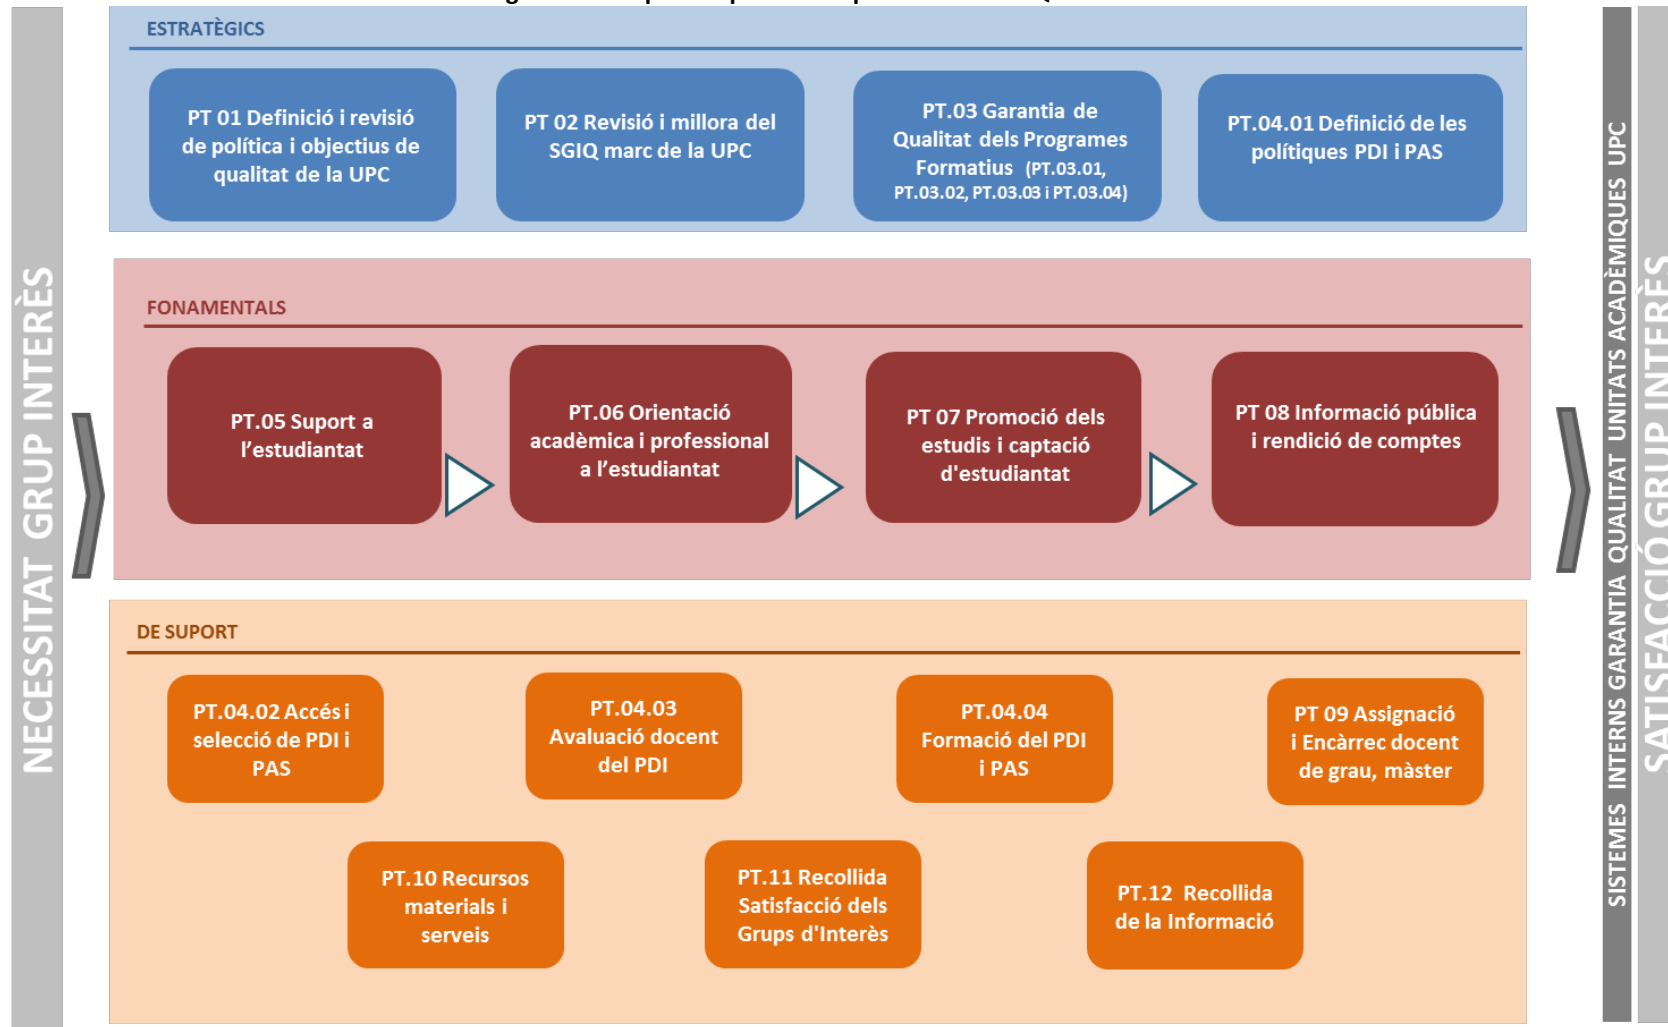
NECESSITAT GRUP INTERÈS

ESTRATÈGICS

PT 01 Definició i revisió de política i objectius de qualitat de la UPC

PT 02 Revisió i millora del SGIQ marc de la UPC

PT.03 Garantia de Qualitat dels Programes Formatius (PT.03.01, PT.03.02, PT.03.03 i PT.03.04)

PT.04.01 Definició de les polítiques PDI i PAS

FONAMENTALS

PT.05 Suport a l'estudiantat

PT.06 Orientació acadèmica i professional a l'estudiantat

PT 07 Promoció dels estudis i captació d'estudiantat

PT 08 Informació pública i rendició de comptes

DE SUPORT

PT.04.02 Accés i selecció de PDI i PAS

PT.04.03 Avaluació docent del PDI

PT.04.04 Formació del PDI i PAS

PT 09 Assignació i Encàrrec docent de grau, màster

PT.10 Recursos materials i serveis

PT.11 Recollida Satisfacció dels Grups d'Interès

PT.12 Recollida de la Informació

SISTEMES INTERNS GARANTIA QUALITAT UNITATS ACADÈMIQUES UPC

SATISFACCIÓ GRUP INTERÈS